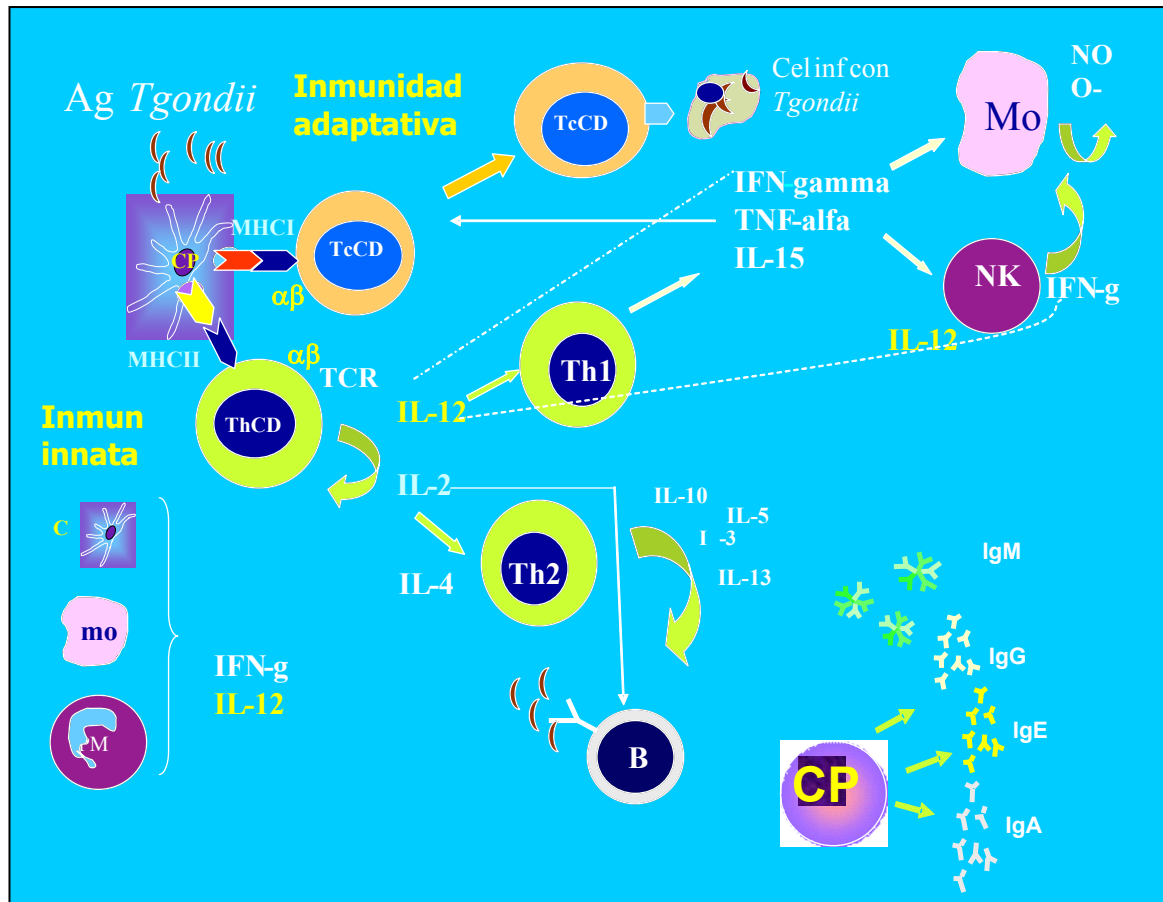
Ag *Tgondii*

Inmunidad adaptativa

TcCD

Cel inf con *Tgondii*

Mo

NO
O-

MHCI

CP

TcCD

$\alpha\beta$

IFN gamma
TNF-alfa
IL-15

NK

IFN-g

IL-12

MHCII

$\alpha\beta$

TCR

Th1

IL-12

ThCD

Inmun innata

IL-2

IL-10
IL-5
I -3
IL-13

C

Th2

IL-4

IgM

mo

IgG

IFN-g
IL-12

IgE

M

B

CP

IgA